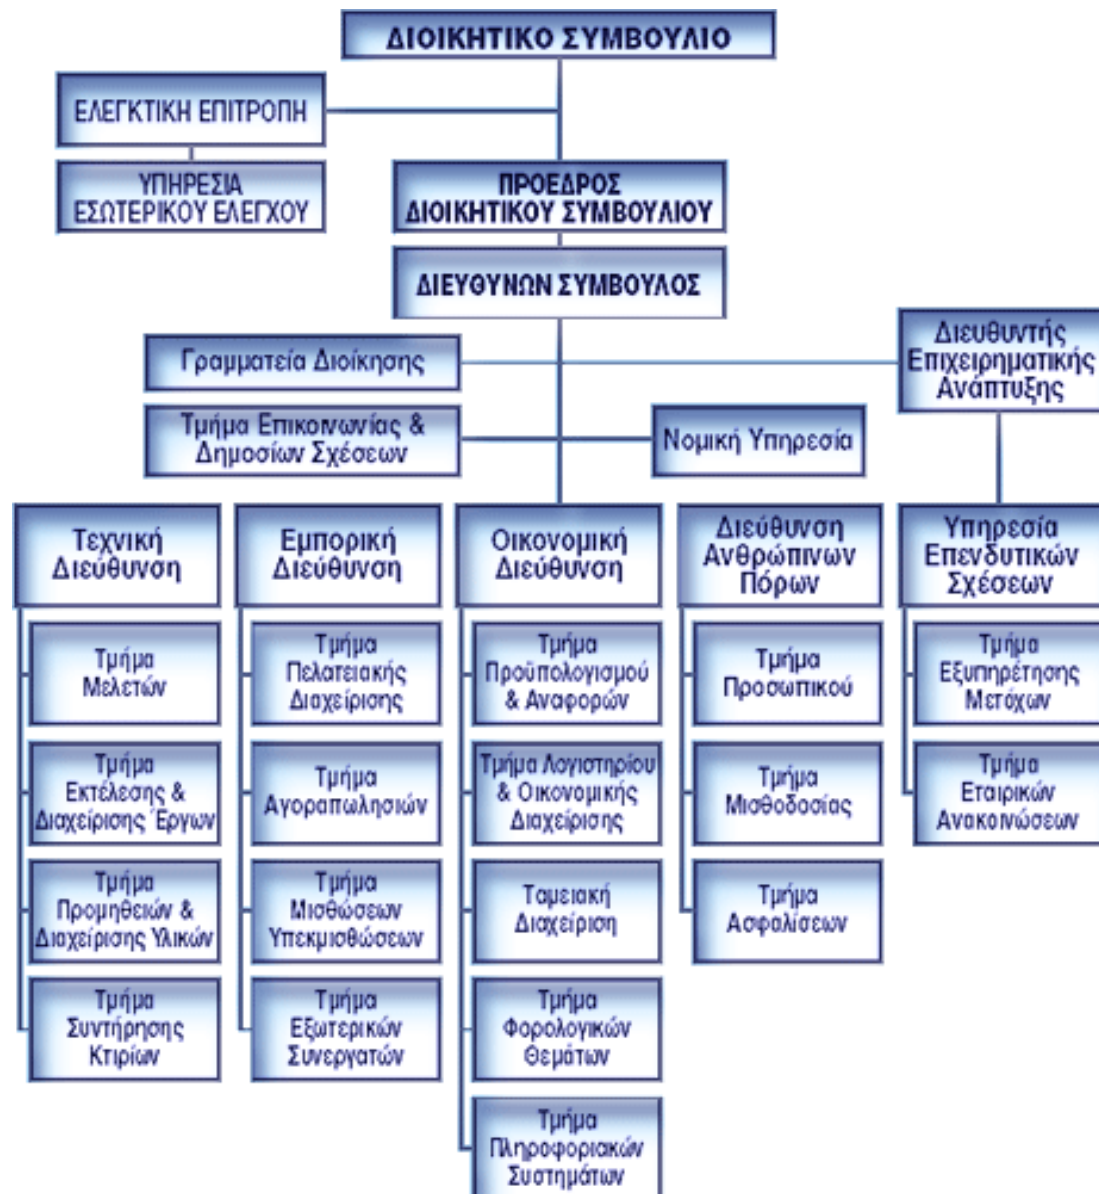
ΔΙΟΙΚΗΤΙΚΟ ΣΥΜΒΟΥΛΙΟ

ΕΛΕΓΚΤΙΚΗ ΕΠΙΤΡΟΠΗ

ΥΠΗΡΕΣΙΑ ΕΣΩΤΕΡΙΚΟΥ ΕΛΕΓΧΟΥ

ΠΡΟΕΔΡΟΣ ΔΙΟΙΚΗΤΙΚΟΥ ΣΥΜΒΟΥΛΙΟΥ

ΔΙΕΥΘΥΝΩΝ ΣΥΜΒΟΥΛΟΣ

Γραμματεία Διοίκησης

Διευθυντής Επιχειρηματικής Ανάπτυξης

Τμήμα Επικοινωνίας & Δημοσίων Σχέσεων

Νομική Υπηρεσία

Τεχνική Διεύθυνση

Τμήμα Μελετών

Τμήμα Εκτέλεσης & Διαχείρισης Έργων

Τμήμα Προμηθειών & Διαχείρισης Υλικών

Τμήμα Συντήρησης Κτιρίων

Εμπορική Διεύθυνση

Τμήμα Πελατειακής Διαχείρισης

Τμήμα Αγοραπωλησιών

Τμήμα Μισθώσεων Υπεκμισθώσεων

Τμήμα Εξωτερικών Συνεργατών

Οικονομική Διεύθυνση

Τμήμα Προϋπολογισμού & Αναφορών

Τμήμα Λογιστηρίου & Οικονομικής Διαχείρισης

Ταμειακή Διαχείριση

Τμήμα Φορολογικών Θεμάτων

Τμήμα Πληροφοριακών Συστημάτων

Διεύθυνση Ανθρώπινων Πόρων

Τμήμα Προσωπικού

Τμήμα Μισθοδοσίας

Τμήμα Ασφαλίσεων

Υπηρεσία Επενδυτικών Σχέσεων

Τμήμα Εξυπηρέτησης Μετόχων

Τμήμα Εταιρικών Ανακοινώσεων